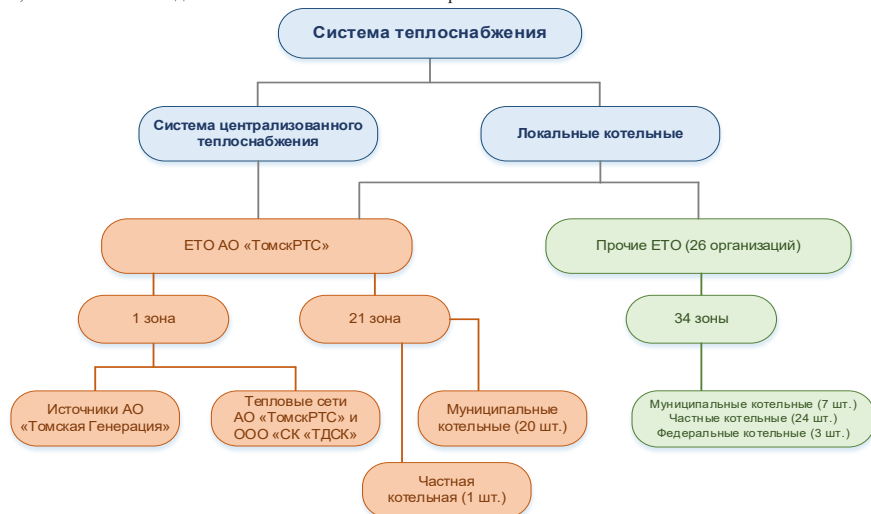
Система теплоснабжения

Система централизованного теплоснабжения

Локальные котельные

ЕТО АО «ТомскРТС»

Прочие ЕТО (26 организаций)

1 зона

21 зона

34 зоны

Источники АО «Томская Генерация»

Тепловые сети АО «ТомскРТС» и ООО «СК «ТДСК»

Муниципальные котельные (20 шт.)

Частная котельная (1 шт.)

Муниципальные котельные (7 шт.)
Частные котельные (24 шт.)
Федеральные котельные (3 шт.)